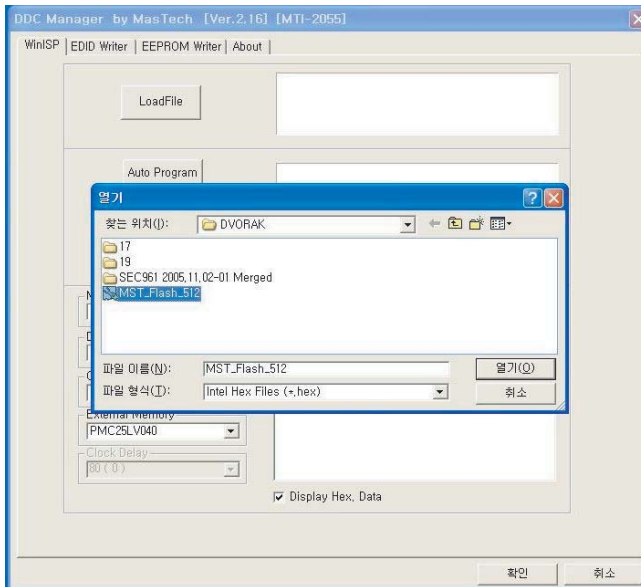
DDC Manager by MasTech [Ver.2.16] [MTI-2055]

WinISP | EDID Writer | EEPROM Writer | About

LoadFile

Auto Program

열기

찾는 위치(I): DVORAK

17
19
SEC961 2005.11.02-01 Merged
MST_Flash_512

파일 이름(N): MST_Flash_512
열기(O)

파일 형식(T): Intel Hex Files (*.hex)
취소

External Memory
PMC25LV040

Clock Delay
80 ( 0 )

Display Hex, Data

확인
취소